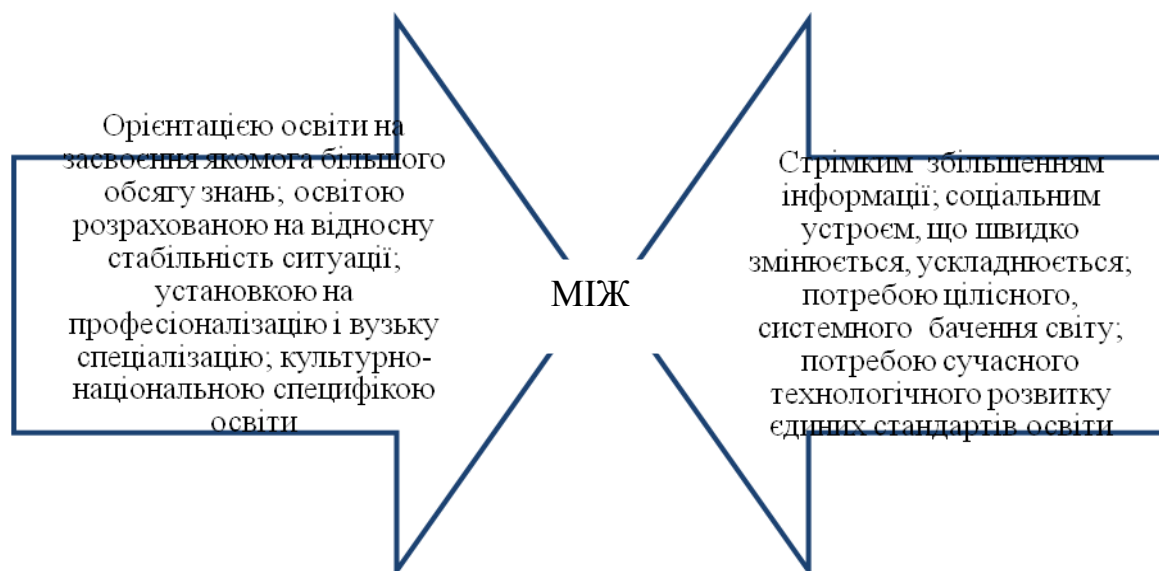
Орієнтацією освіти на засвоєння якомога більшого обсягу знань; освітою розрахованою на відносну стабільність ситуації; установкою на професіоналізацію і вузьку спеціалізацію; культурно-національною специфікою освіти

МІЖ

Стрімким збільшенням інформації; соціальним устроєм, що швидко змінюється, ускладнюється; потребою цілісного, системного бачення світу; потребою сучасного технологічного розвитку єдиних стандартів освіти